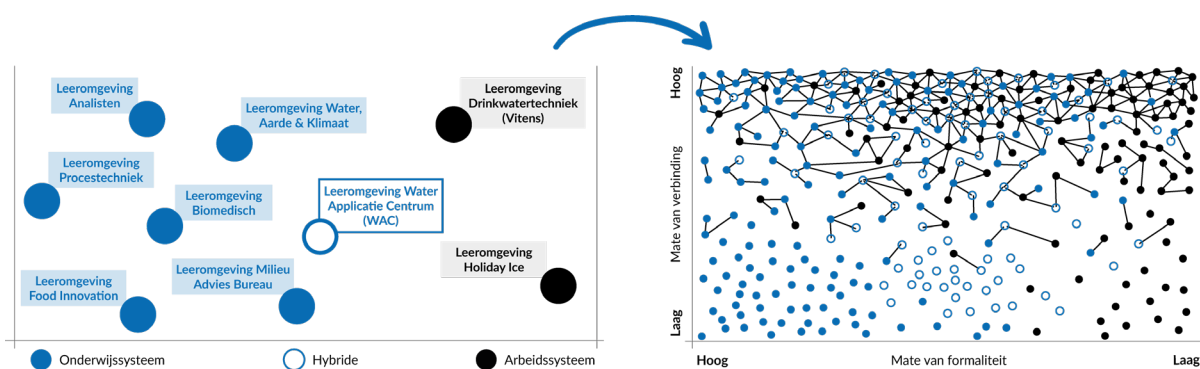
Leeromgeving Analisten

Leeromgeving Water, Aarde & Klimaat

Leeromgeving Drinkwatertechniek (Vitens)

Leeromgeving Procestechniek

Leeromgeving Biomedisch

Leeromgeving Water Applicatie Centrum (WAC)

Leeromgeving Holiday Ice

Leeromgeving Food Innovation

Leeromgeving Milieu Advies Bureau

Onderwijssysteem

Hybride

Arbeidssysteem

Hoog

Mate van verbinding

Laag

Hoog

Mate van formaliteit

Laag